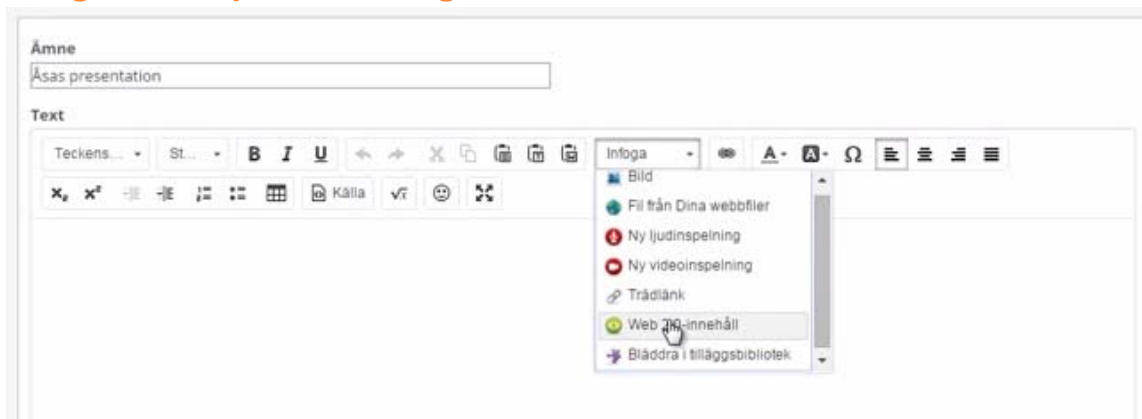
Ämne

Åsas presentation

Text

Teckens... St... B I U Infoga Ω

$x_2$ $x^2$ Källa

Bild

Fil från Dina webbfiler

Ny ljudinspelning

Ny videoinspelning

Trådlänk

Web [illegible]-innehåll

Bläddra i tilläggsbibliotek